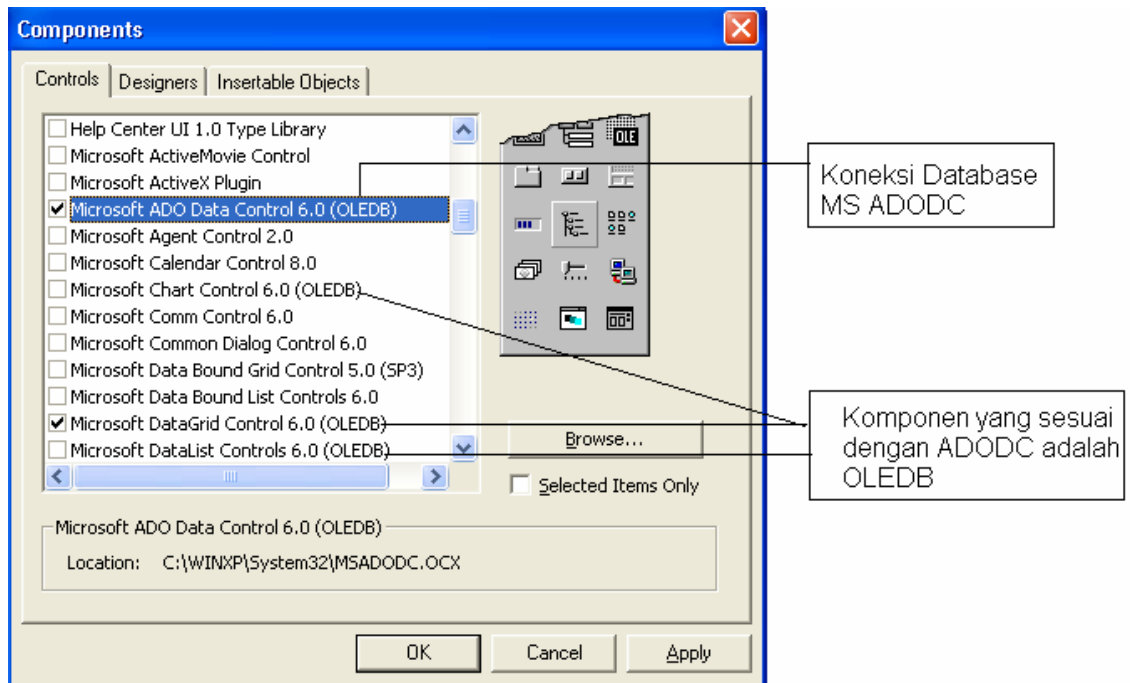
Components

Controls | Designers | Insertable Objects

Help Center UI 1.0 Type Library
Microsoft ActiveMovie Control
Microsoft ActiveX Plugin
Microsoft ADO Data Control 6.0 (OLEDB)
Microsoft Agent Control 2.0
Microsoft Calendar Control 8.0
Microsoft Chart Control 6.0 (OLEDB)
Microsoft Comm Control 6.0
Microsoft Common Dialog Control 6.0
Microsoft Data Bound Grid Control 5.0 (SP3)
Microsoft Data Bound List Controls 6.0
Microsoft DataGrid Control 6.0 (OLEDB)
Microsoft DataList Controls 6.0 (OLEDB)

OLE

Browse...

Selected Items Only

Microsoft ADO Data Control 6.0 (OLEDB)
Location: C:\WINXP\System32\MSADODC.OCX

OK Cancel Apply

Koneksi Database MS ADODC

Komponen yang sesuai dengan ADODC adalah OLEDB